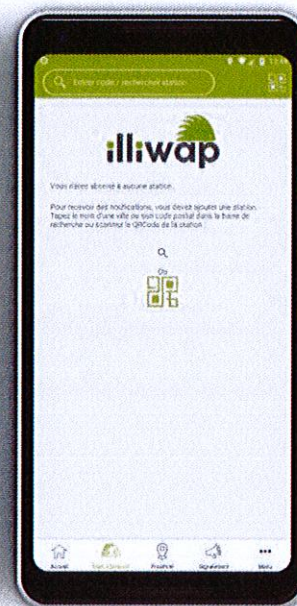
Entrer code / rechercher station

illiwap

Vous n'êtes abonné à aucune station.

Pour recevoir des notifications, vous devez ajouter une station. Tapez le nom d'une ville ou son code postal dans la barre de recherche ou scanner le QRCode de la station

Ou

Accueil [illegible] Proche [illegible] Menu